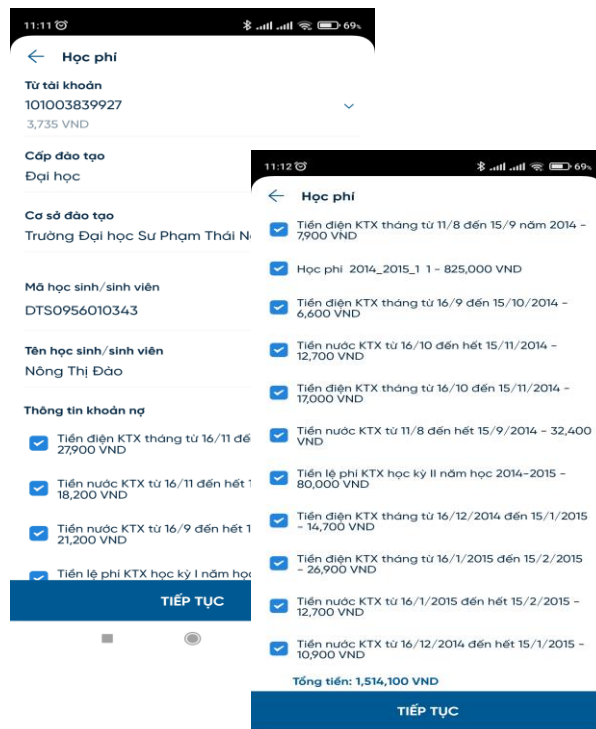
11:11 ⏰ 69%

← Học phí

Từ tài khoản
101003839927
3,735 VND

Cấp đào tạo
Đại học

Cơ sở đào tạo
Trường Đại học Sư Phạm Thái N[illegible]

Mã học sinh/sinh viên
DTS0956010343

Tên học sinh/sinh viên
Nông Thị Đào

Thông tin khoản nợ

Tiền điện KTX tháng từ 16/11 đế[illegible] 27,900 VND

Tiền nước KTX từ 16/11 đến hết 1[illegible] 18,200 VND

Tiền nước KTX từ 16/9 đến hết 1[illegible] 21,200 VND

Tiền lệ phí KTX học kỳ I năm học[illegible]

TIẾP TỤC

11:12 ⏰ 69%

← Học phí

Tiền điện KTX tháng từ 11/8 đến 15/9 năm 2014 - 7,900 VND

Học phí 2014_2015_1 1 - 825,000 VND

Tiền điện KTX tháng từ 16/9 đến 15/10/2014 - 6,600 VND

Tiền nước KTX từ 16/10 đến hết 15/11/2014 - 12,700 VND

Tiền điện KTX tháng từ 16/10 đến 15/11/2014 - 17,000 VND

Tiền nước KTX từ 11/8 đến hết 15/9/2014 - 32,400 VND

Tiền lệ phí KTX học kỳ II năm học 2014-2015 - 80,000 VND

Tiền điện KTX tháng từ 16/12/2014 đến 15/1/2015 - 14,700 VND

Tiền điện KTX tháng từ 16/1/2015 đến 15/2/2015 - 26,900 VND

Tiền nước KTX từ 16/1/2015 đến hết 15/2/2015 - 12,700 VND

Tiền nước KTX từ 16/12/2014 đến hết 15/1/2015 - 10,900 VND

Tổng tiền: 1,514,100 VND

TIẾP TỤC